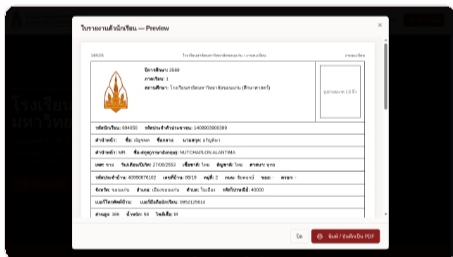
ใบรายงานตัวนักเรียน — Preview

ปีการศึกษา: 2568
ภาคเรียน: 1
สถานศึกษา: โรงเรียนสาธิตมหาวิทยาลัยขอนแก่น (ศึกษาศาสตร์)

รูปถ่ายขนาด 1.5 นิ้ว

รหัสนักเรียน: 684050 รหัสประจำตัวประชาชน: 1409902000399

คำนำหน้า: ชื่อ: ปฎิภาณ ชื่อกลาง นามสกุล: ยาจิตุยี

คำนำหน้า: MR. ชื่อ-สกุลภาษาอังกฤษ: NUTCHAPLON ALANTIMA

เพศ: ชาย วันเดือนปีเกิด: 27/08/2552 เชื้อชาติ: ไทย สัญชาติ: ไทย ศาสนา: พุทธ

รหัสประจำบ้าน: 40050076102 เลขที่บ้าน: 59/19 หมู่ที่: 2 ถนน: ซอย: ตรอก:

จังหวัด: ขอนแก่น อำเภอ: เมืองขอนแก่น ตำบล: ในเมือง รหัสไปรษณีย์: 40000

เบอร์โทรศัพท์บ้าน: เบอร์มือถือนักเรียน: 0951129614

ส่วนสูง: 166 น้ำหนัก: 54 โรคพื้นฐาน: ไม่มี

ปิด

พิมพ์ / บันทึกเป็น PDF